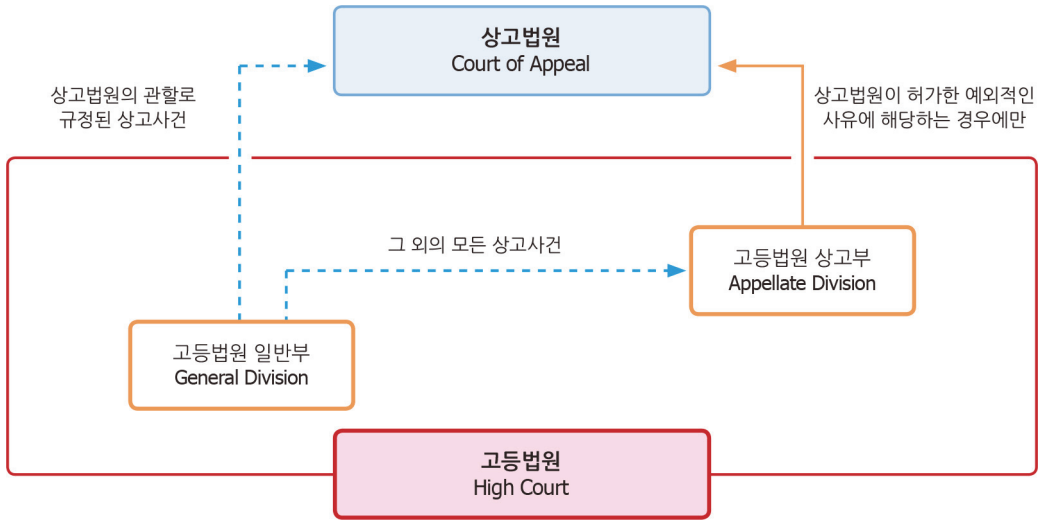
상고법원
Court of Appeal

상고법원의 관할로
규정된 상고사건

상고법원이 허가한 예외적인
사유에 해당하는 경우에만

그 외의 모든 상고사건

고등법원 상고부
Appellate Division

고등법원 일반부
General Division

고등법원
High Court